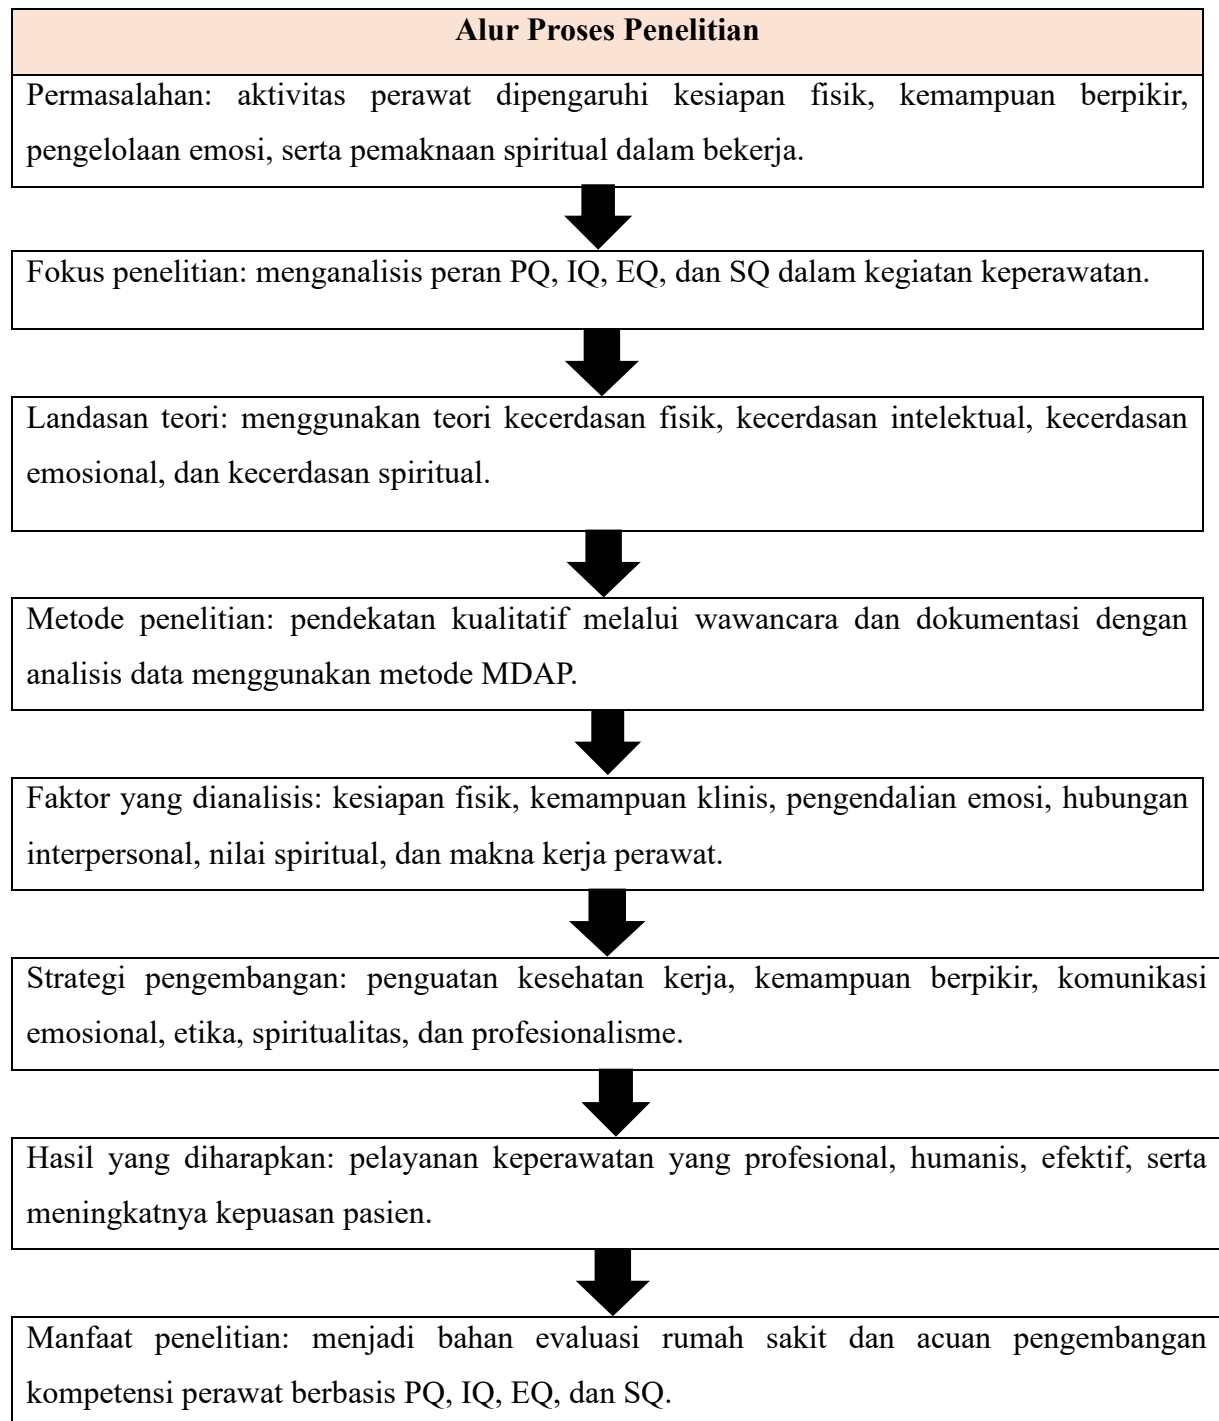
Alur Proses Penelitian

Permasalahan: aktivitas perawat dipengaruhi kesiapan fisik, kemampuan berpikir, pengelolaan emosi, serta pemaknaan spiritual dalam bekerja.

Fokus penelitian: menganalisis peran PQ, IQ, EQ, dan SQ dalam kegiatan keperawatan.

Landasan teori: menggunakan teori kecerdasan fisik, kecerdasan intelektual, kecerdasan emosional, dan kecerdasan spiritual.

Metode penelitian: pendekatan kualitatif melalui wawancara dan dokumentasi dengan analisis data menggunakan metode MDAP.

Faktor yang dianalisis: kesiapan fisik, kemampuan klinis, pengendalian emosi, hubungan interpersonal, nilai spiritual, dan makna kerja perawat.

Strategi pengembangan: penguatan kesehatan kerja, kemampuan berpikir, komunikasi emosional, etika, spiritualitas, dan profesionalisme.

Hasil yang diharapkan: pelayanan keperawatan yang profesional, humanis, efektif, serta meningkatnya kepuasan pasien.

Manfaat penelitian: menjadi bahan evaluasi rumah sakit dan acuan pengembangan kompetensi perawat berbasis PQ, IQ, EQ, dan SQ.